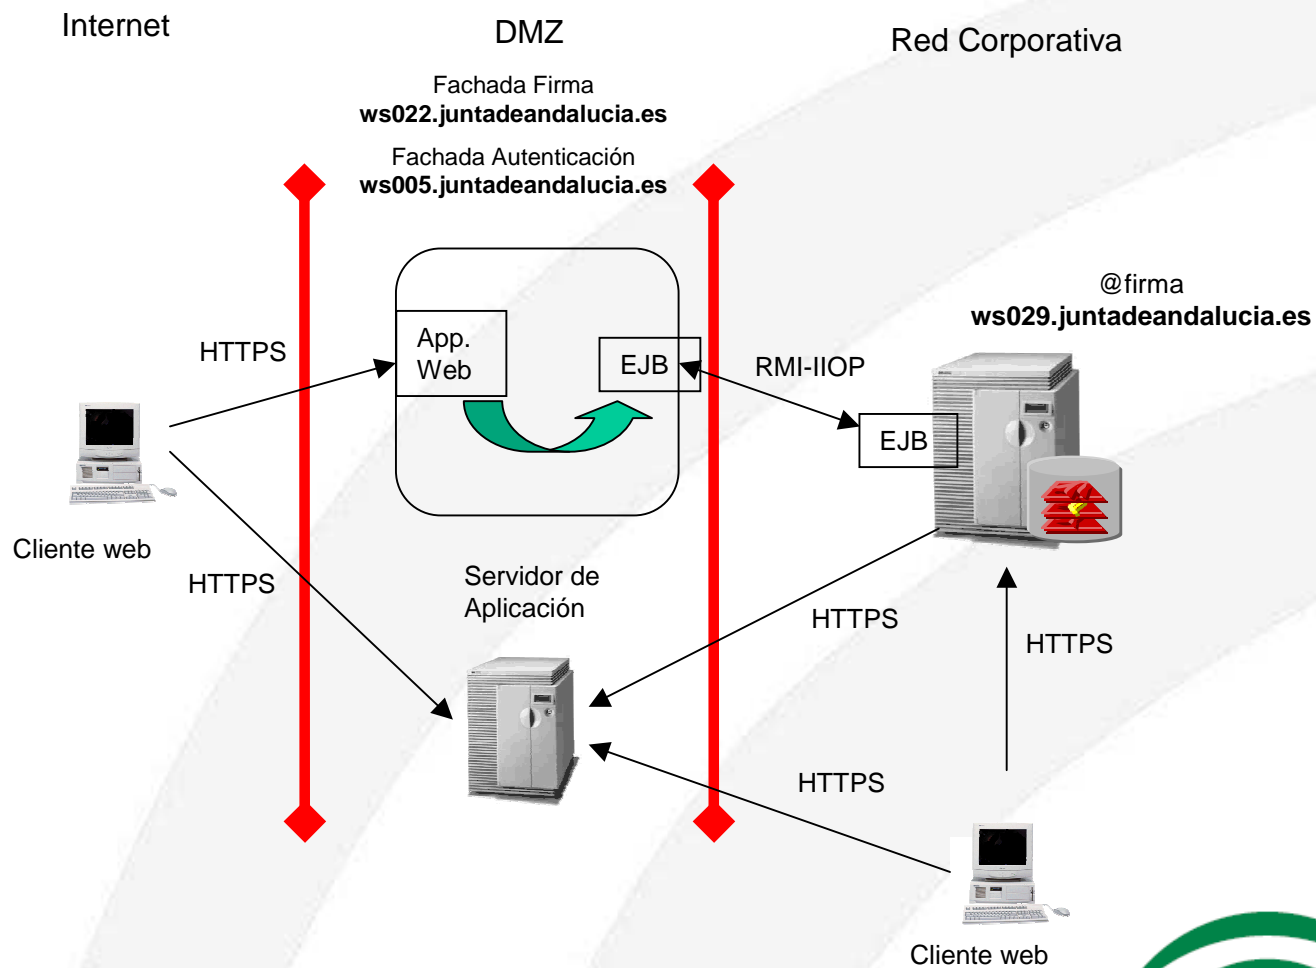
Internet

DMZ

Red Corporativa

Fachada Firma
**ws022.juntadeandalucia.es**

Fachada Autenticación
**ws005.juntadeandalucia.es**

@firma
**ws029.juntadeandalucia.es**

HTTPS

App. Web

EJB

RMI-IIOP

EJB

Cliente web

HTTPS

Servidor de Aplicación

HTTPS

HTTPS

HTTPS

Cliente web